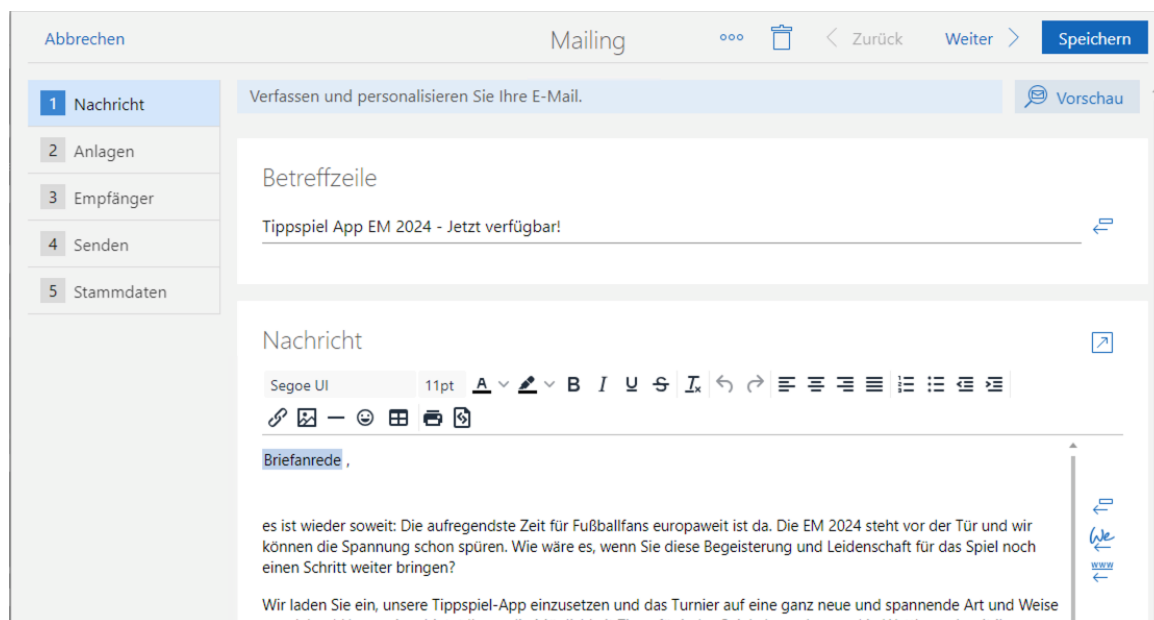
Abbrechen

Mailing

ooo

Zurück

Weiter

Speichern

1 Nachricht

2 Anlagen

3 Empfänger

4 Senden

5 Stammdaten

Verfassen und personalisieren Sie Ihre E-Mail.

Vorschau

Betreffzeile

Tippspiel App EM 2024 - Jetzt verfügbar!

Nachricht

Segoe UI

11pt

A

B I U S

Briefanrede ,

es ist wieder soweit: Die aufregendste Zeit für Fußballfans europaweit ist da. Die EM 2024 steht vor der Tür und wir können die Spannung schon spüren. Wie wäre es, wenn Sie diese Begeisterung und Leidenschaft für das Spiel noch einen Schritt weiter bringen?

Wir laden Sie ein, unsere Tippspiel-App einzusetzen und das Turnier auf eine ganz neue und spannende Art und Weise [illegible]

www